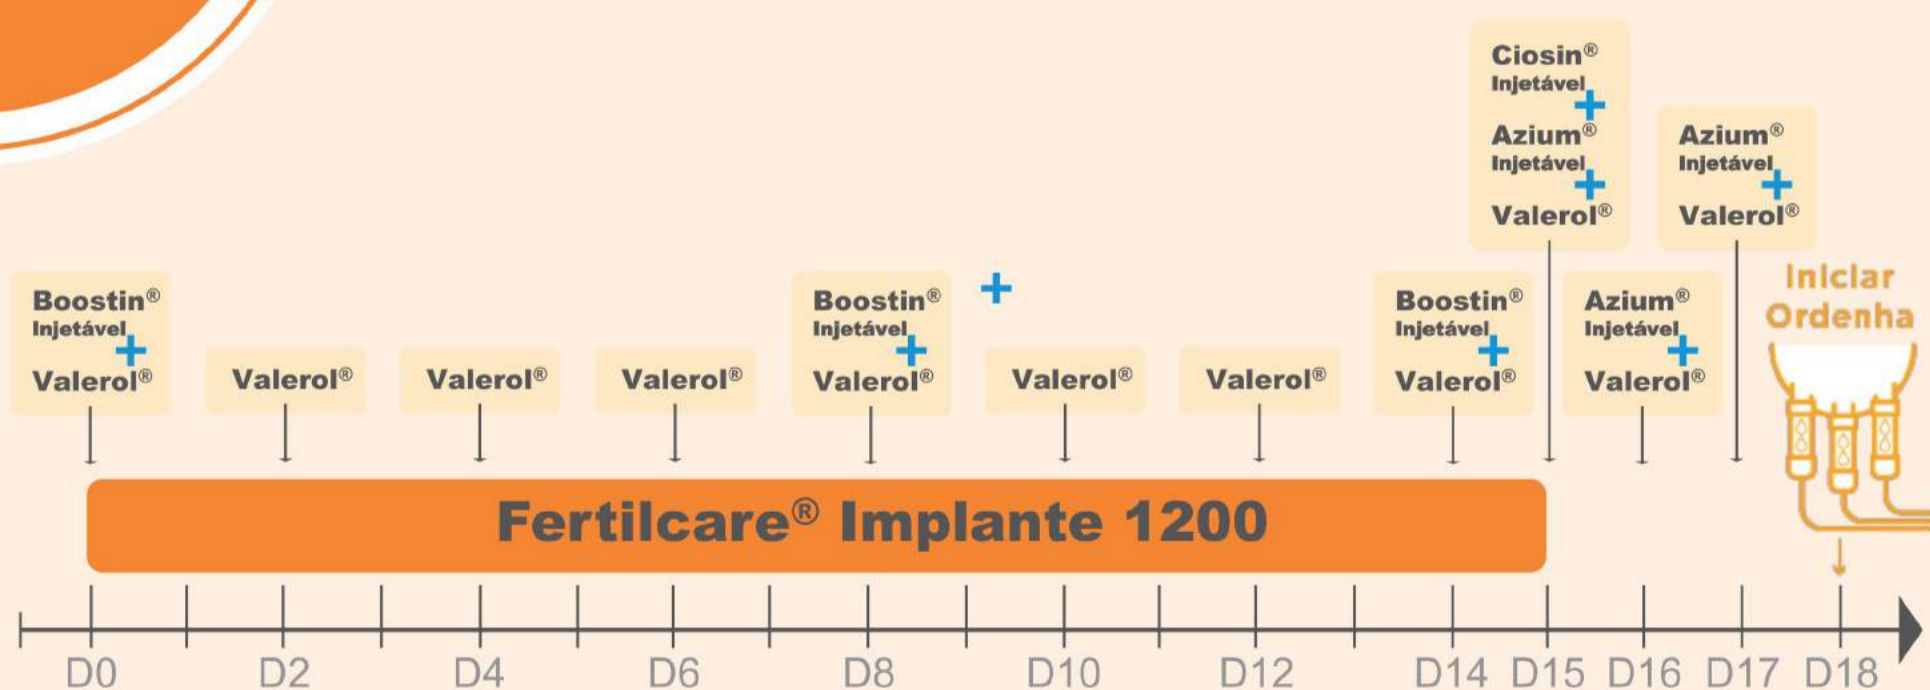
Ciosin®
Injetável
+
Azium®
Injetável
+
Valerol®

Azium®
Injetável
+
Valerol®

Boostin®
Injetável
+
Valerol®

Valerol®

Valerol®

Valerol®

Boostin®
Injetável
+
Valerol®

+

Valerol®

Valerol®

Boostin®
Injetável
+
Valerol®

Azium®
Injetável
+
Valerol®

Iniciar Ordenha

Fertilcare® Implante 1200

D0 D2 D4 D6 D8 D10 D12 D14 D15 D16 D17 D18